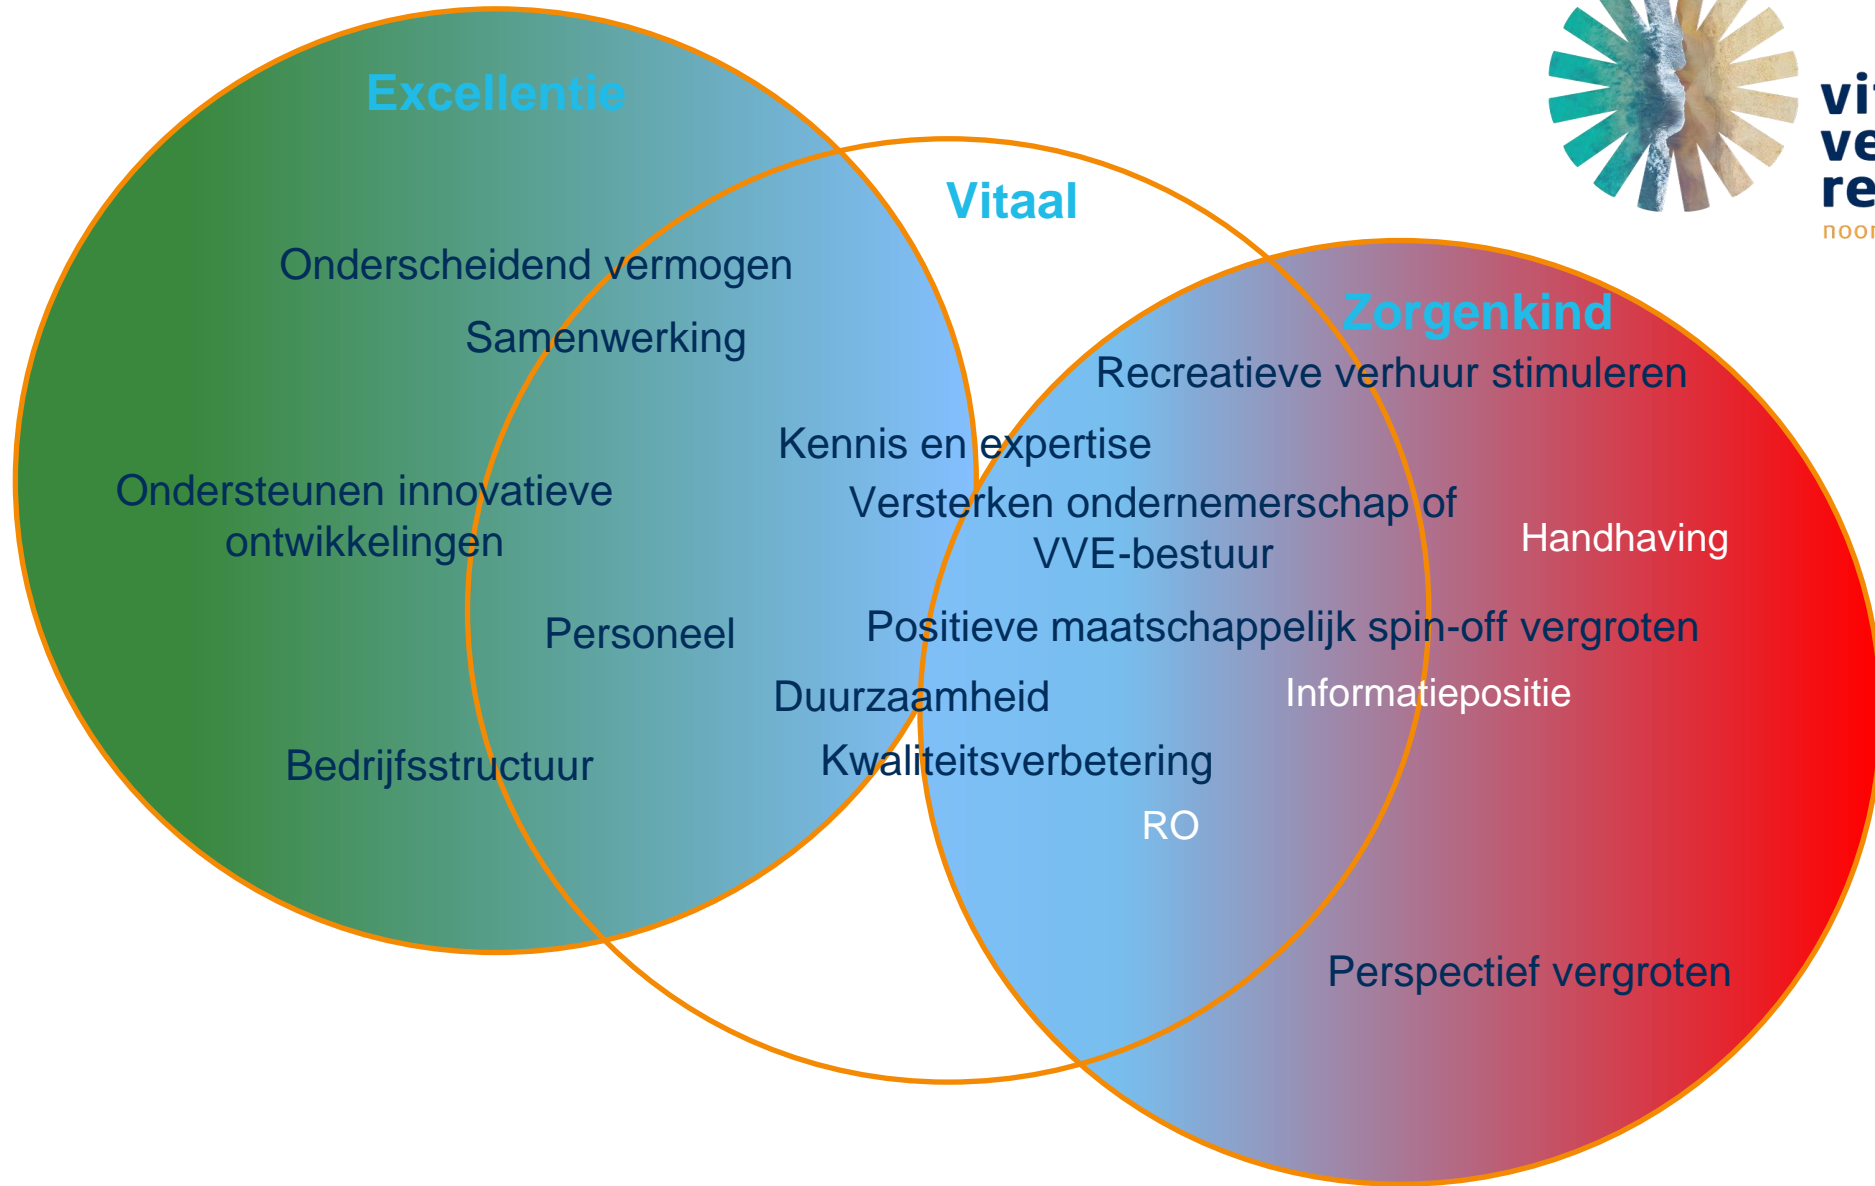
vi
ve
re
noor

Excellentie

Vitaal

Zorgenkind

Onderscheidend vermogen

Samenwerking

Recreatieve verhuur stimuleren

Kennis en expertise

Ondersteunen innovatieve ontwikkelingen

Versterken ondernemerschap of VVE-bestuur

Handhaving

Personeel

Positieve maatschappelijk spin-off vergroten

Duurzaamheid

Informatiepositie

Bedrijfsstructuur

Kwaliteitsverbetering

RO

Perspectief vergroten